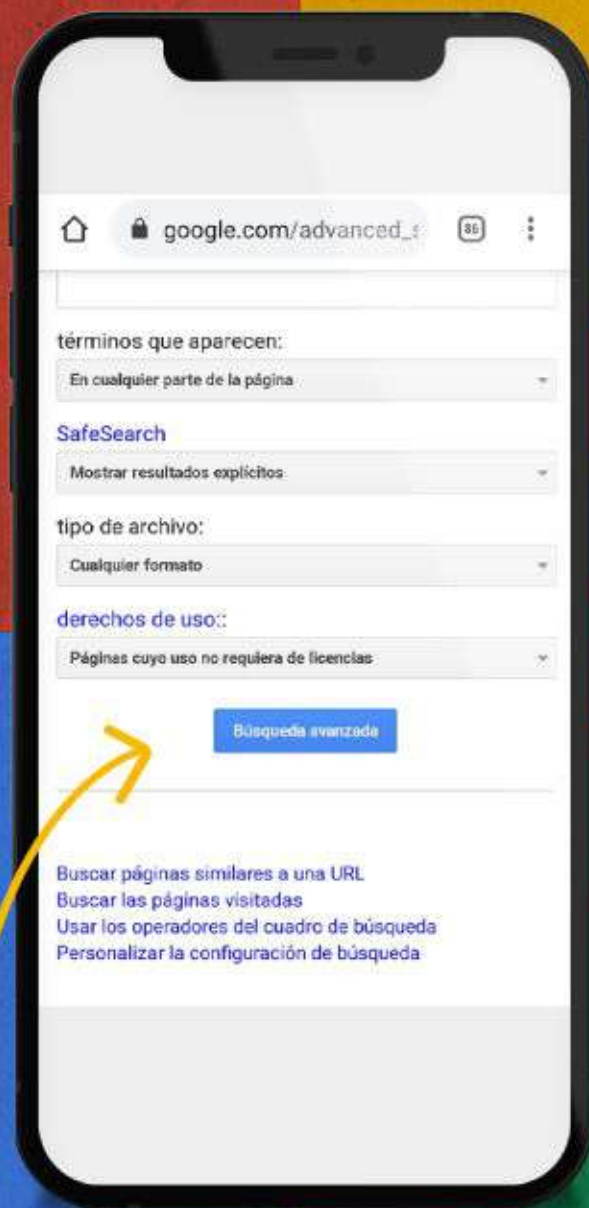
google.com/advanced_s

86

términos que aparecen:

En cualquier parte de la página

SafeSearch

Mostrar resultados explícitos

tipo de archivo:

Cualquier formato

derechos de uso::

Páginas cuyo uso no requiera de licencias

Búsqueda avanzada

Buscar páginas similares a una URL
Buscar las páginas visitadas
Usar los operadores del cuadro de búsqueda
Personalizar la configuración de búsqueda